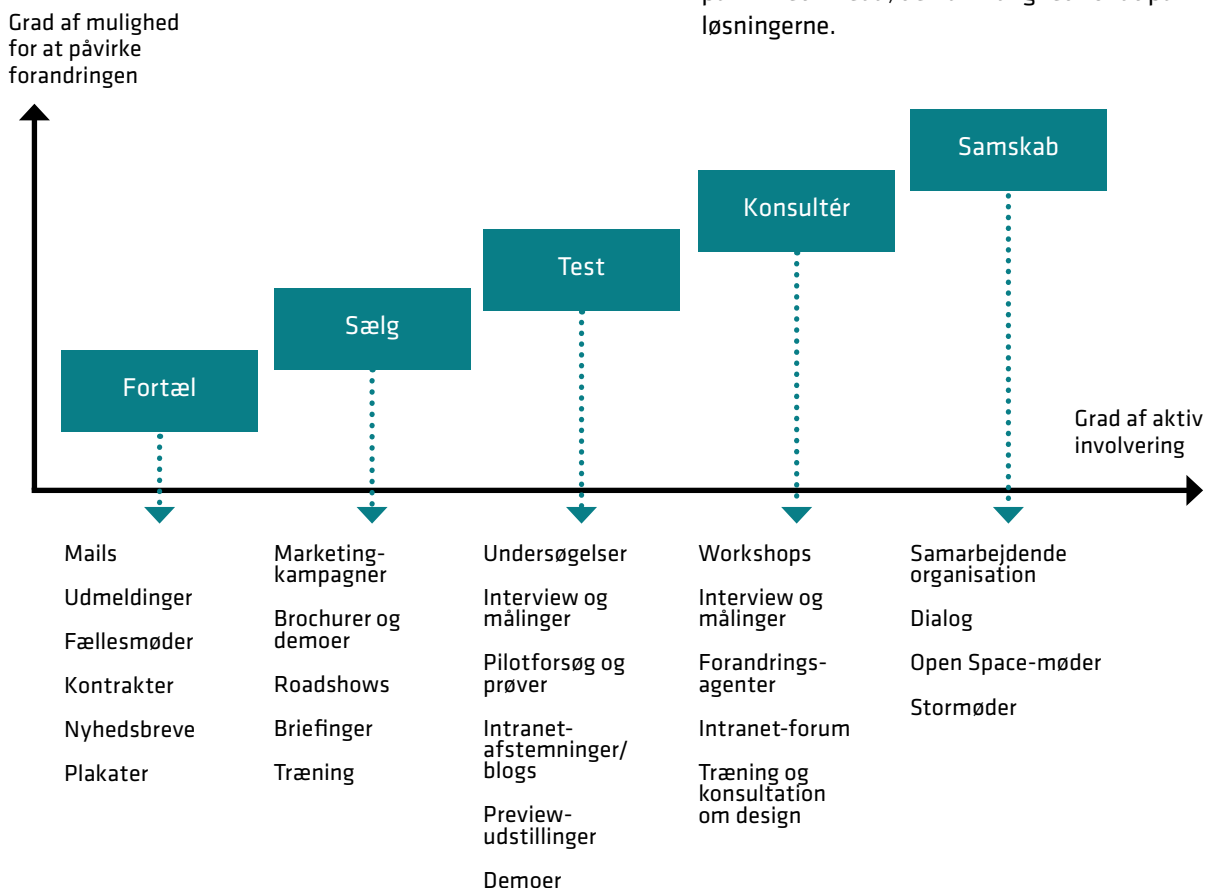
Grad af mulighed for at påvirke forandringen

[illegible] løsningerne.

Samskab

Konsultér

Test

Sælg

Fortæl

Grad af aktiv involvering

Mails

Udmeldinger

Fællesmøder

Kontrakter

Nyhedsbreve

Plakater

Marketingkampagner

Brochurer og demoer

Roadshows

Briefinger

Træning

Undersøgelser

Interview og målinger

Pilotforsøg og prøver

Intranetafstemninger/ blogs

Previewudstillinger

Demoer

Workshops

Interview og målinger

Forandringsagenter

Intranet-forum

Træning og konsultation om design

Samarbejdende organisation

Dialog

Open Space-møder

Stormøder